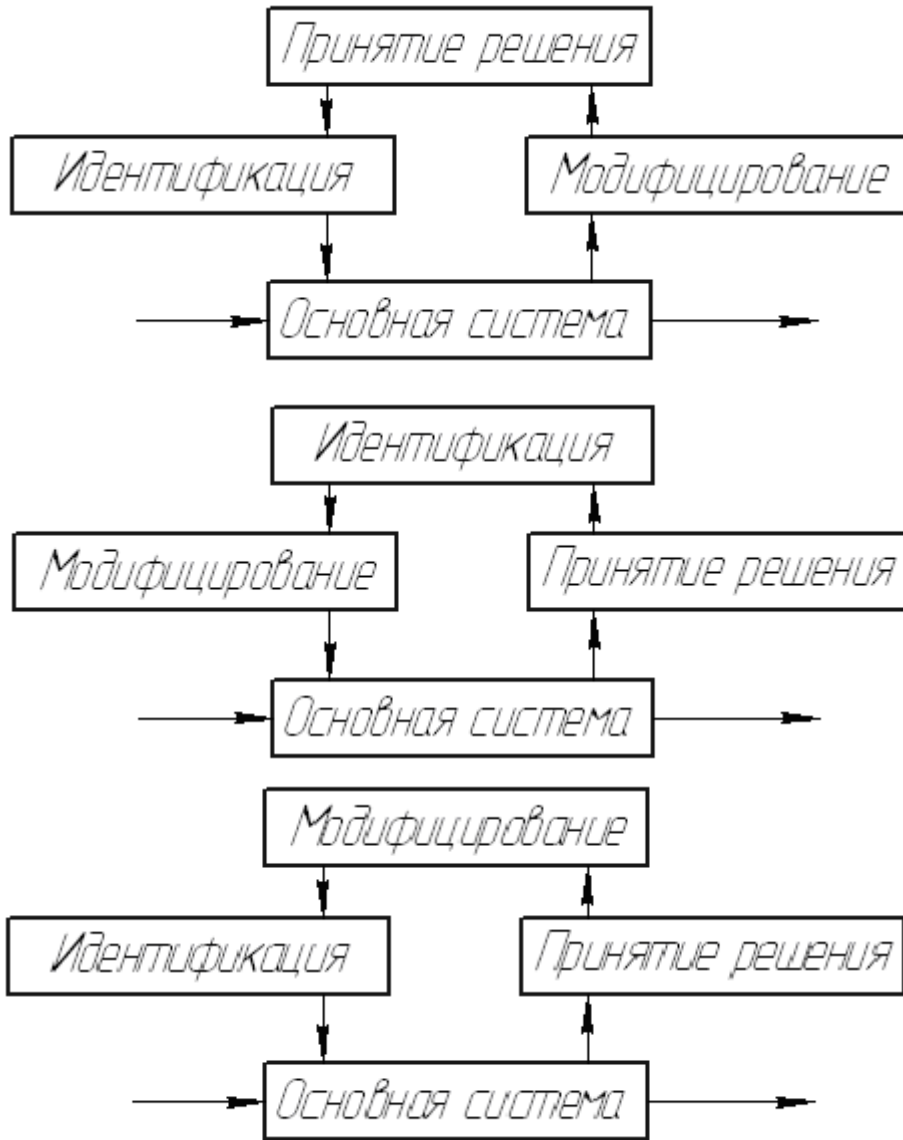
Принятие решения

Идентификация

Модифицирование

Основная система

Идентификация

Модифицирование

Принятие решения

Основная система

Модифицирование

Идентификация

Принятие решения

Основная система